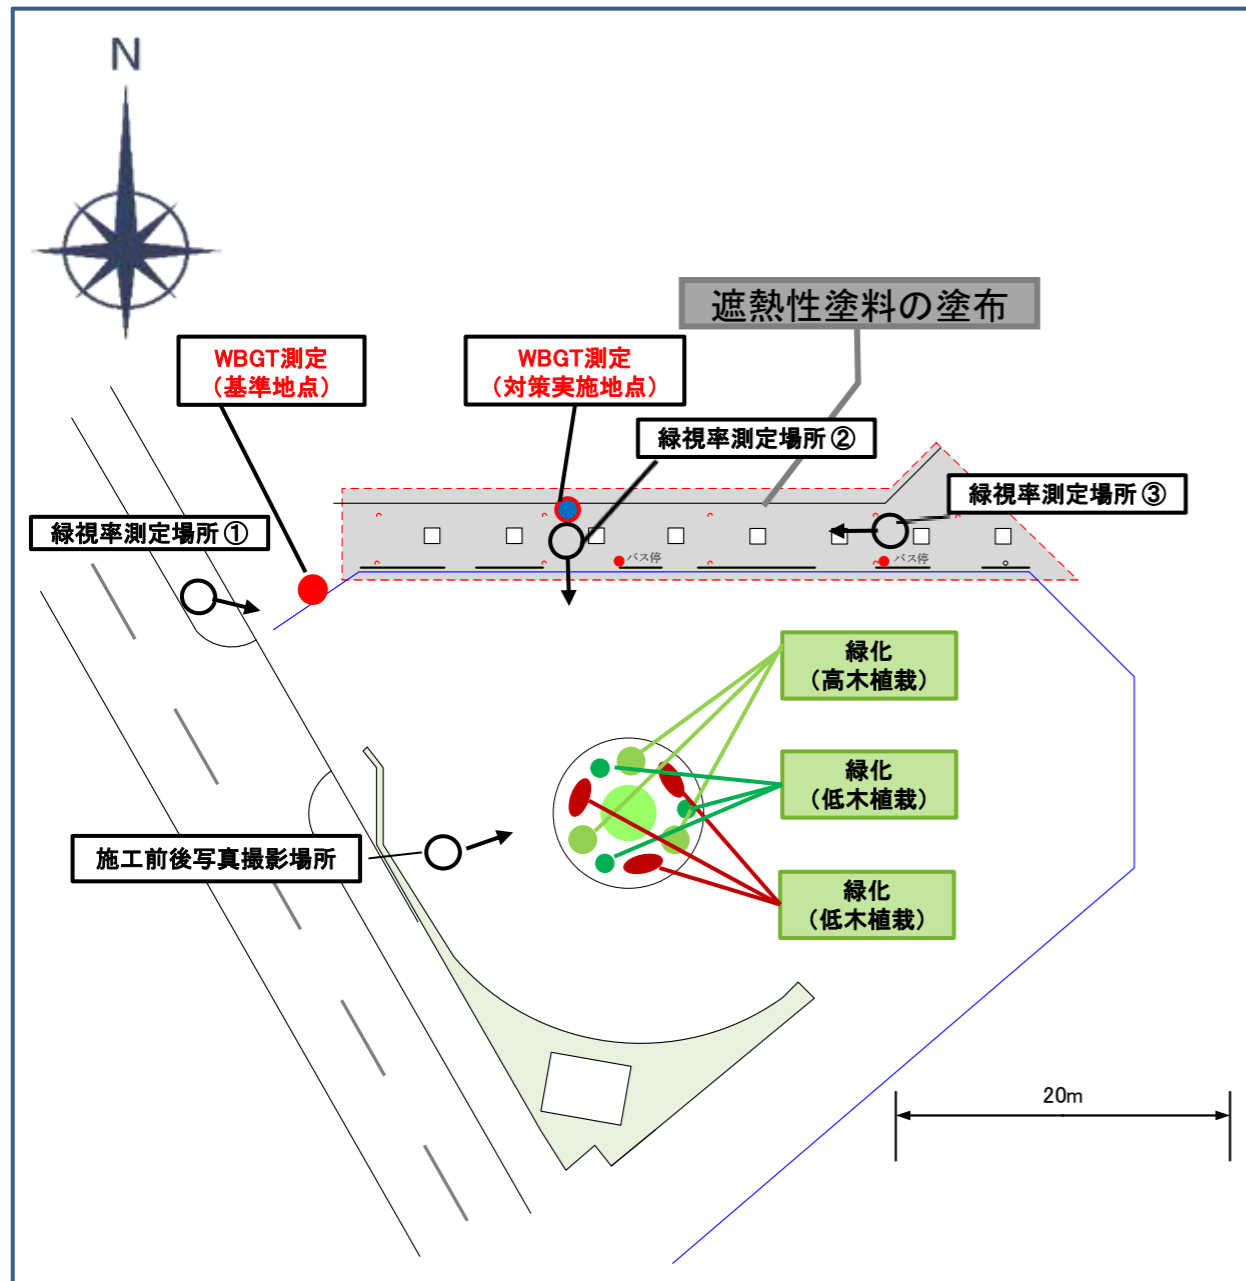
N

遮熱性塗料の塗布

WBGT測定
(基準地点)

WBGT測定
(対策実施地点)

緑視率測定場所②

緑視率測定場所③

緑視率測定場所①

バス停

バス停

緑化
(高木植栽)

緑化
(低木植栽)

緑化
(低木植栽)

施工前後写真撮影場所

20m